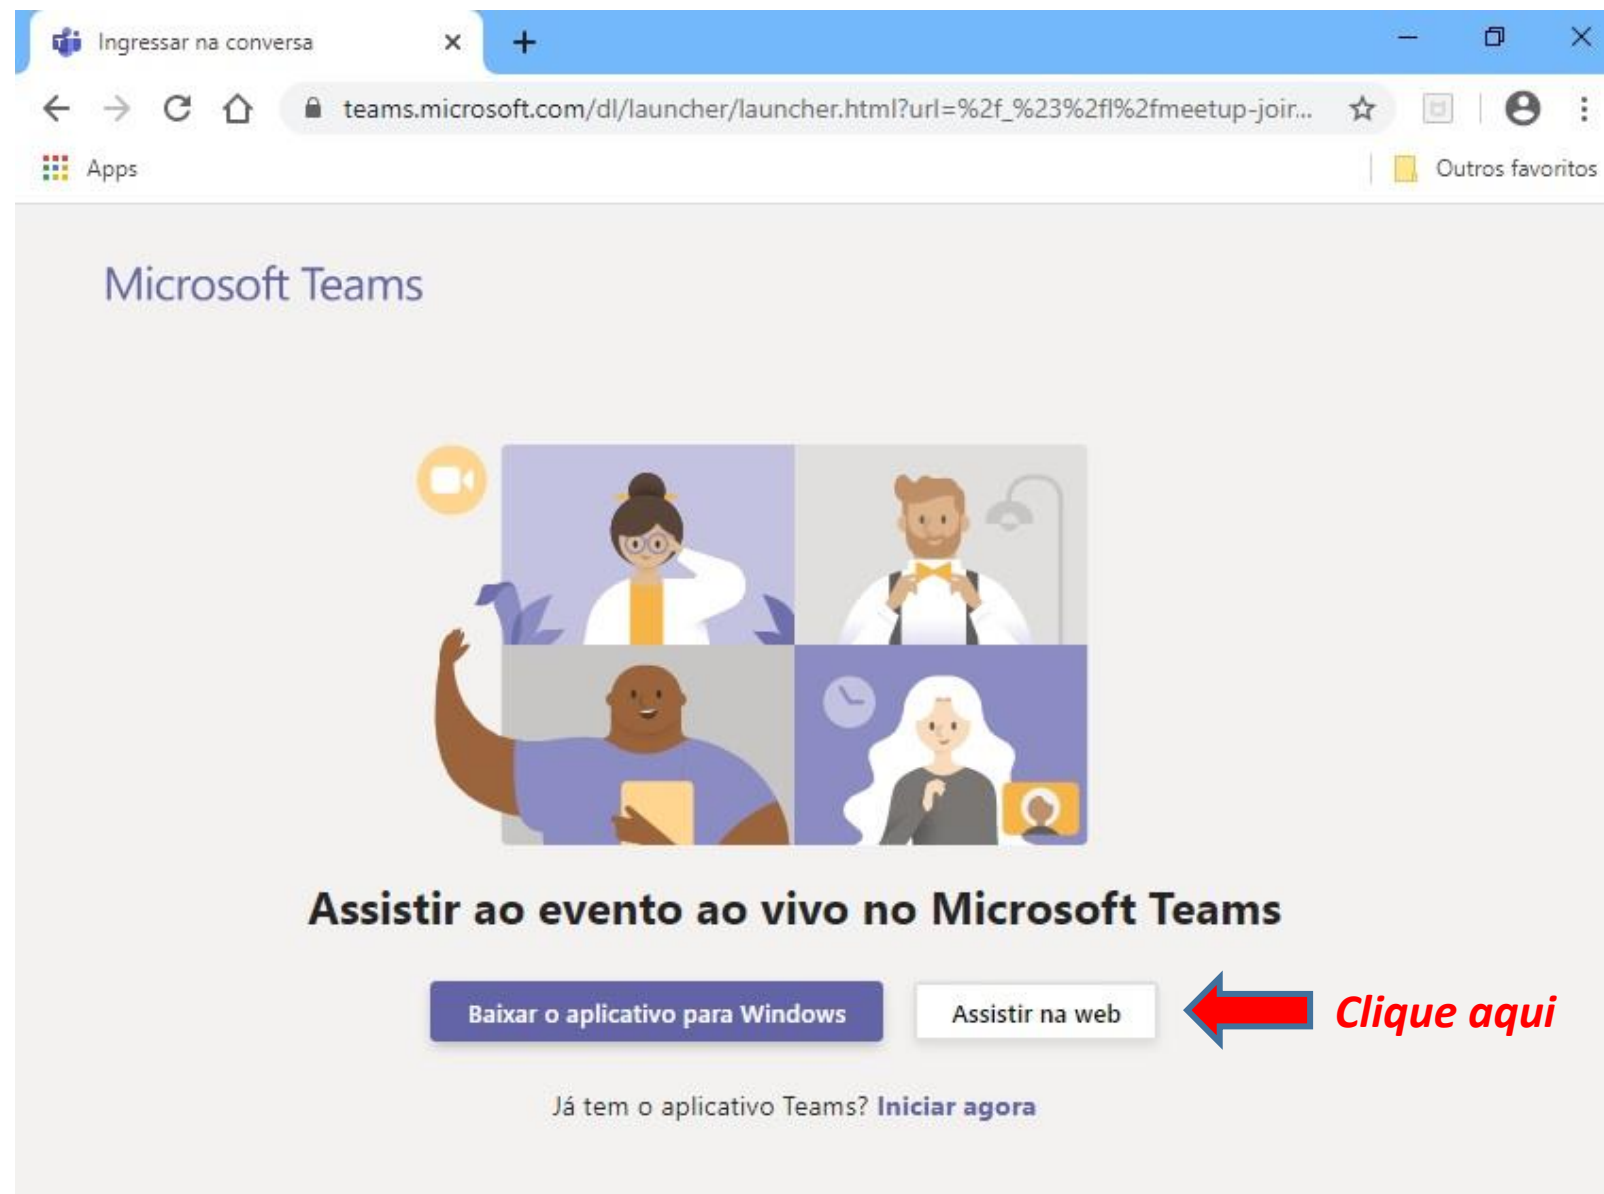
Ingressar na conversa

teams.microsoft.com/dl/launcher/launcher.html?url=%2f_%23%2fl%2fmeetup-joir...

Apps

Outros favoritos

Microsoft Teams

Assistir ao evento ao vivo no Microsoft Teams

Baixar o aplicativo para Windows

Assistir na web

Clique aqui

Já tem o aplicativo Teams? Iniciar agora